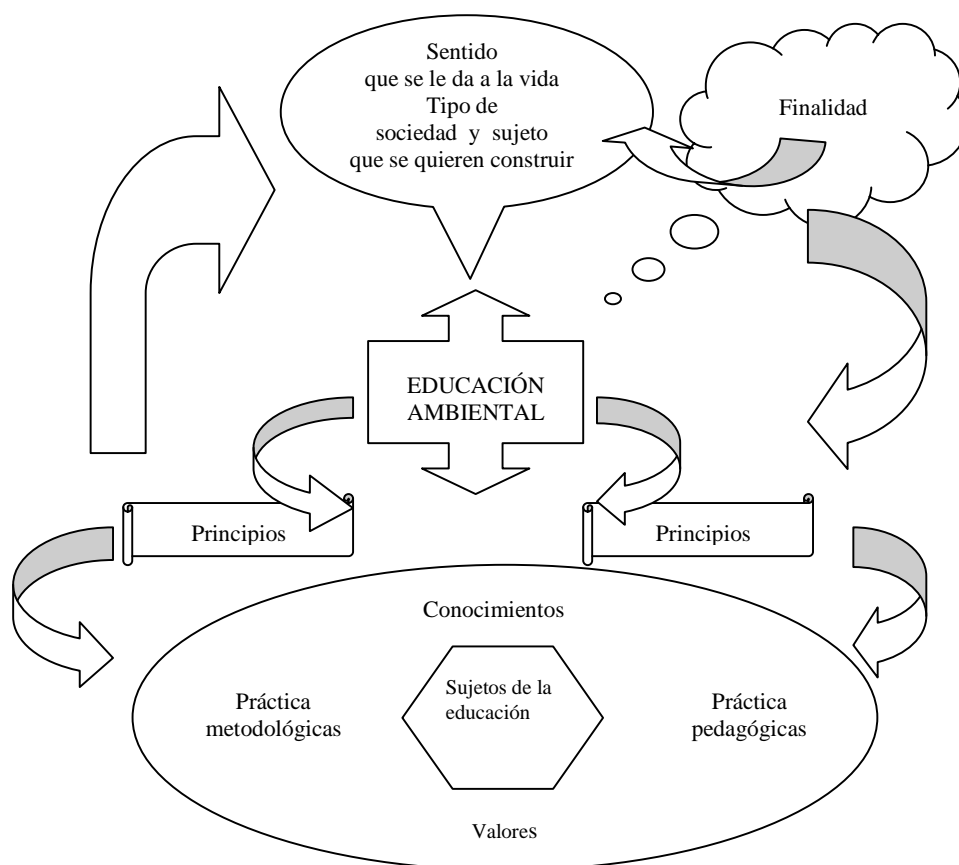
Sentido que se le da a la vida
Tipo de sociedad y sujeto que se quieren construir

Finalidad

EDUCACIÓN AMBIENTAL

Principios

Principios

Conocimientos

Práctica metodológicas

Sujetos de la educación

Práctica pedagógicas

Valores